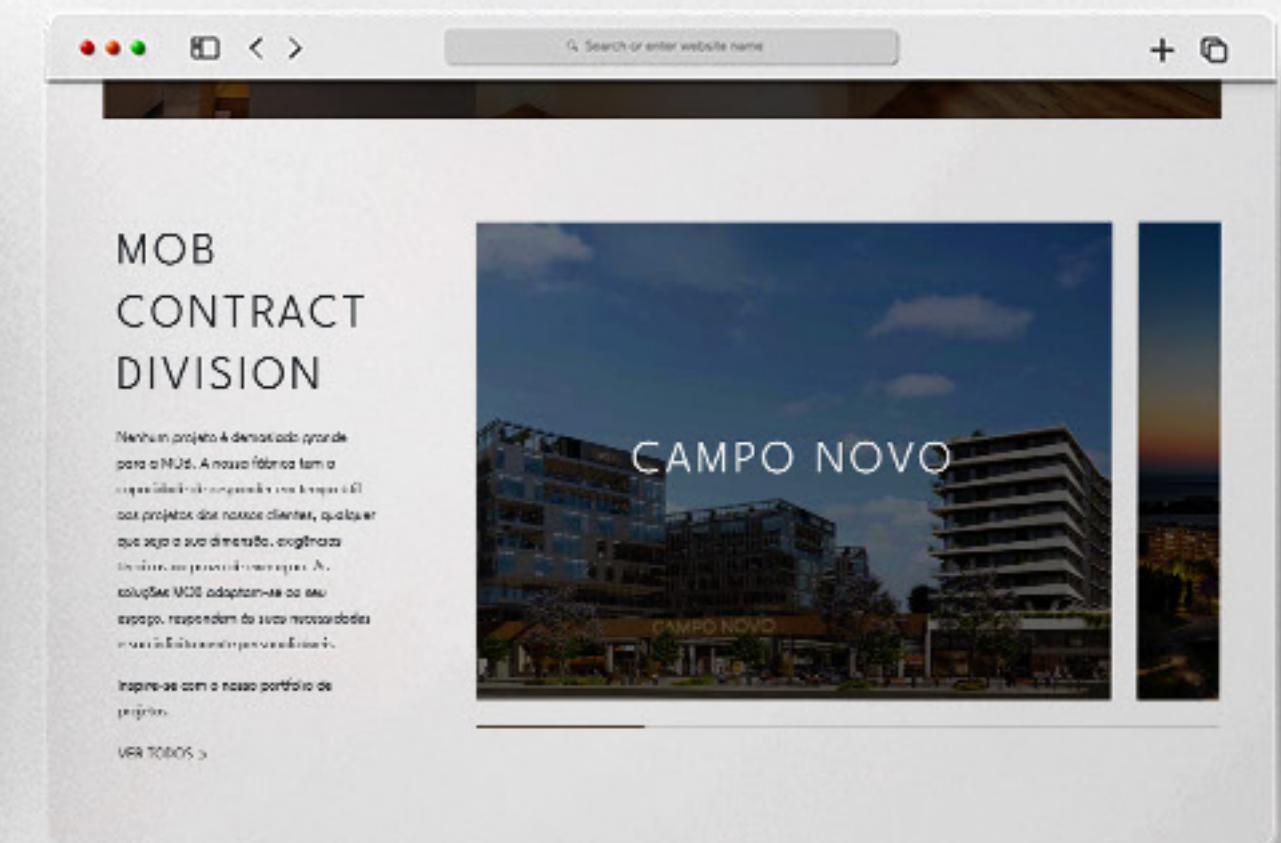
Search or enter website name

MOB CONTRACT DIVISION

Nenhum projeto é demasiado grande para a MOB. A nossa fábrica tem a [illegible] aos projetos dos nossos clientes, qualquer que seja a sua dimensão, exigências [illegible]. As soluções MOB adaptam-se ao seu espaço, respondem às suas necessidades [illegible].

Inspire-se com o nosso portfólio de projetos.

VER TODOS >

CAMPO NOVO

CAMPO NOVO